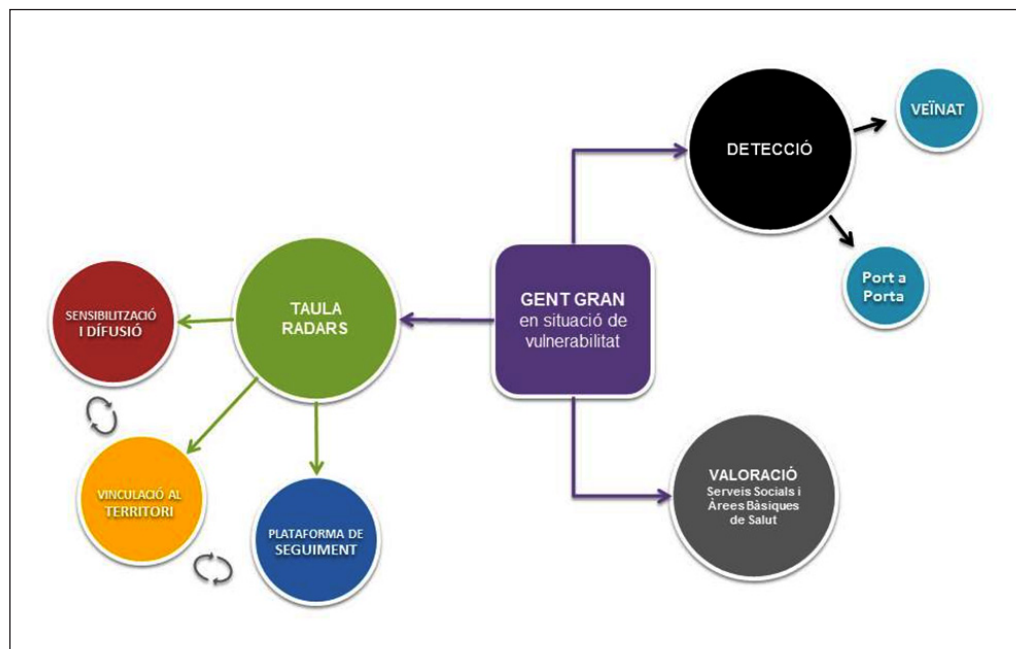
DETECCIÓ

VEÏNAT

Port a Porta

GENT GRAN en situació de vulnerabilitat

TAULA RADARS

SENSIBILITZACIÓ I DIFUSIÓ

VINCULACIÓ AL TERRITORI

PLATAFORMA DE SEGUIMENT

VALORACIÓ Serveis Socials i Àrees Bàsiques de Salut